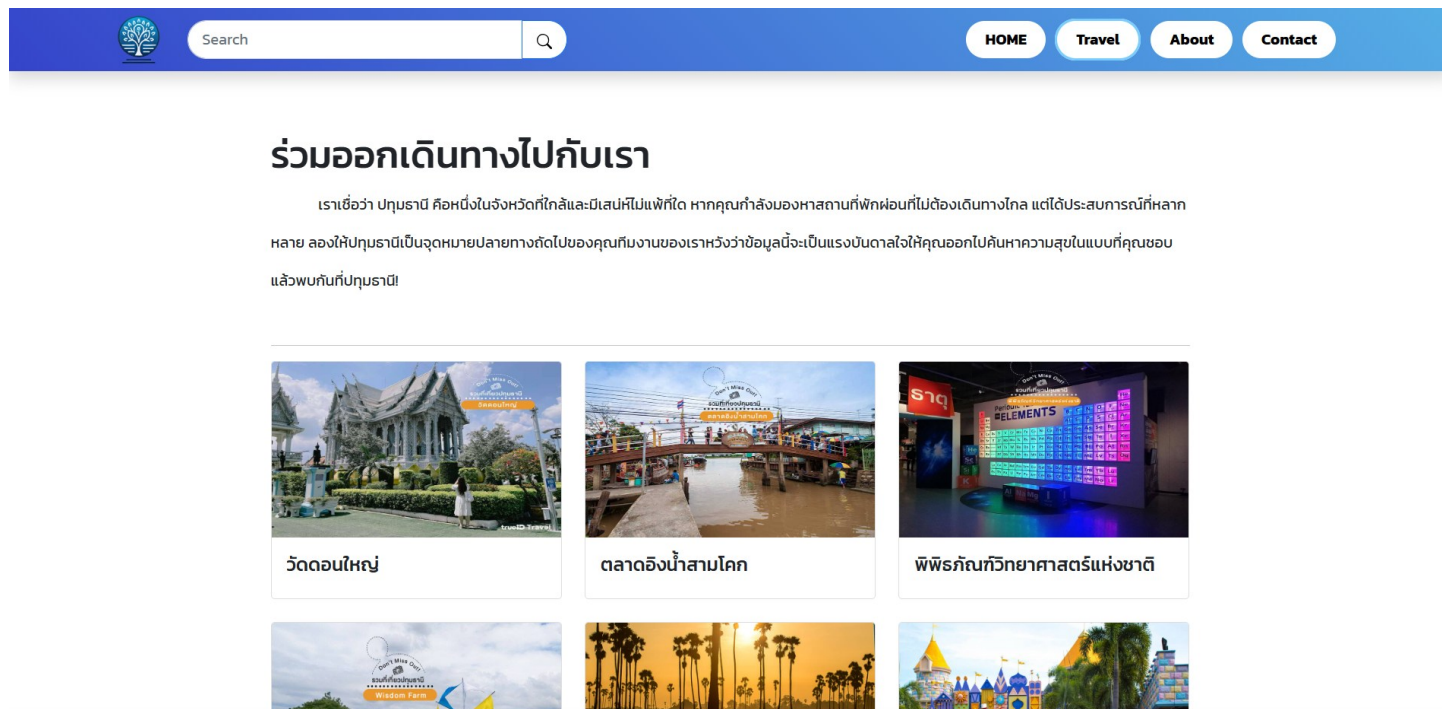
Search

HOME Travel About Contact

ร่วมออกเดินทางไปกับเรา

เราเชื่อว่า ปทุมธานี คือหนึ่งในจังหวัดที่ใกล้และมีเสน่ห์ไม่แพ้ที่ใด หากคุณกำลังมองหาสถานที่พักผ่อนที่ไม่ต้องเดินทางไกล แต่ได้ประสบการณ์ที่หลากหลาย ลองให้ปทุมธานีเป็นจุดหมายปลายทางถัดไปของคุณทีมงานของเราหวังว่าข้อมูลนี้จะเป็นแรงบันดาลใจให้คุณออกไปค้นหาความสุขในแบบที่คุณชอบ แล้วพบกันที่ปทุมธานี!

Don't Miss Out! รวมที่เที่ยวปทุมธานี วัดดอนใหญ่

trueID Travel

วัดดอนใหญ่

Don't Miss Out! รวมที่เที่ยวปทุมธานี ตลาดอิงน้ำสามโคก

ตลาดอิงน้ำสามโคก

ธาตุ

Periodic ELEMENTS

Don't Miss Out! รวมที่เที่ยวปทุมธานี

พิพิธภัณฑ์วิทยาศาสตร์แห่งชาติ

Don't Miss Out! รวมที่เที่ยวปทุมธานี Wisdom Farm